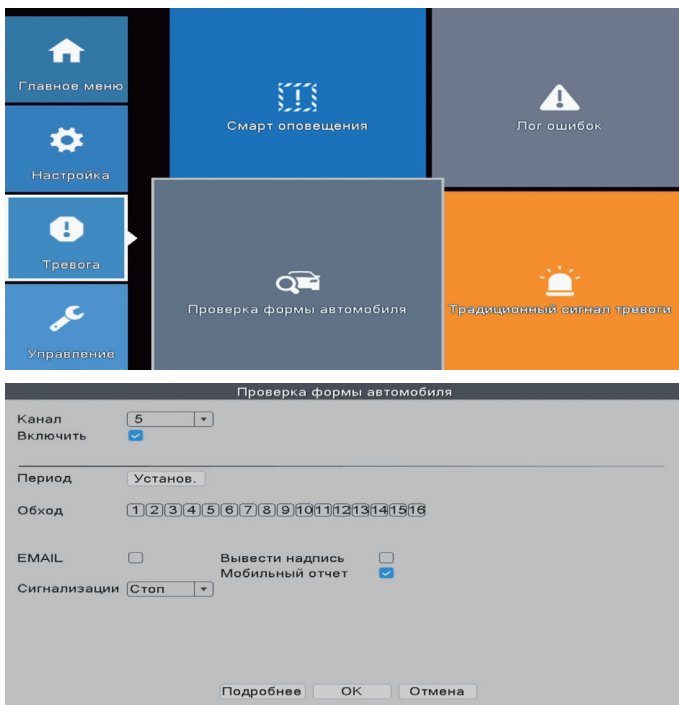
Главное меню

Настройка

Тревога

Управление

Смарт оповещения

Лог ошибок

Проверка формы автомобиля

Традиционный сигнал тревоги

Проверка формы автомобиля

Канал 5
Включить

Период Установ.

Обход 1 2 3 4 5 6 7 8 9 10 11 12 13 14 15 16

EMAIL
Вывести надпись
Мобильный отчет
Сигнализации Стоп

Подробнее OK Отмена